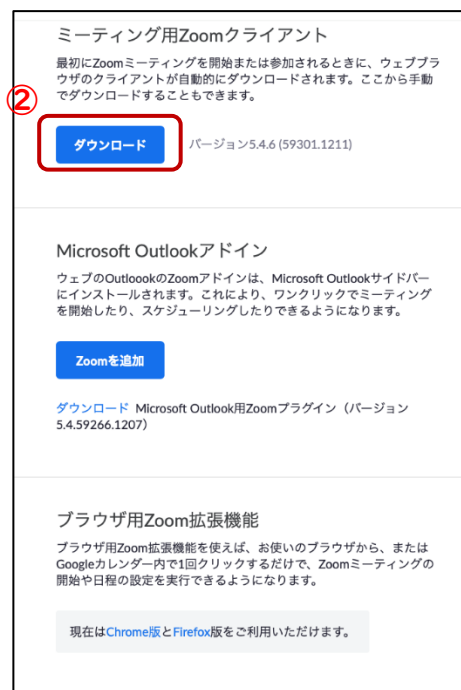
ミーティング用Zoomクライアント

最初にZoomミーティングを開始または参加されるときに、ウェブブラウザのクライアントが自動的にダウンロードされます。ここから手動でダウンロードすることもできます。

②

ダウンロード

バージョン5.4.6 (59301.1211)

Microsoft Outlookアドイン

ウェブのOutloookのZoomアドインは、Microsoft Outlookサイドバーにインストールされます。これにより、ワンクリックでミーティングを開始したり、スケジューリングしたりできるようになります。

Zoomを追加

ダウンロード Microsoft Outlook用Zoomプラグイン（バージョン5.4.59266.1207）

ブラウザ用Zoom拡張機能

ブラウザ用Zoom拡張機能を使えば、お使いのブラウザから、またはGoogleカレンダー内で1回クリックするだけで、Zoomミーティングの開始や日程の設定を実行できるようになります。

現在はChrome版とFirefox版をご利用いただけます。